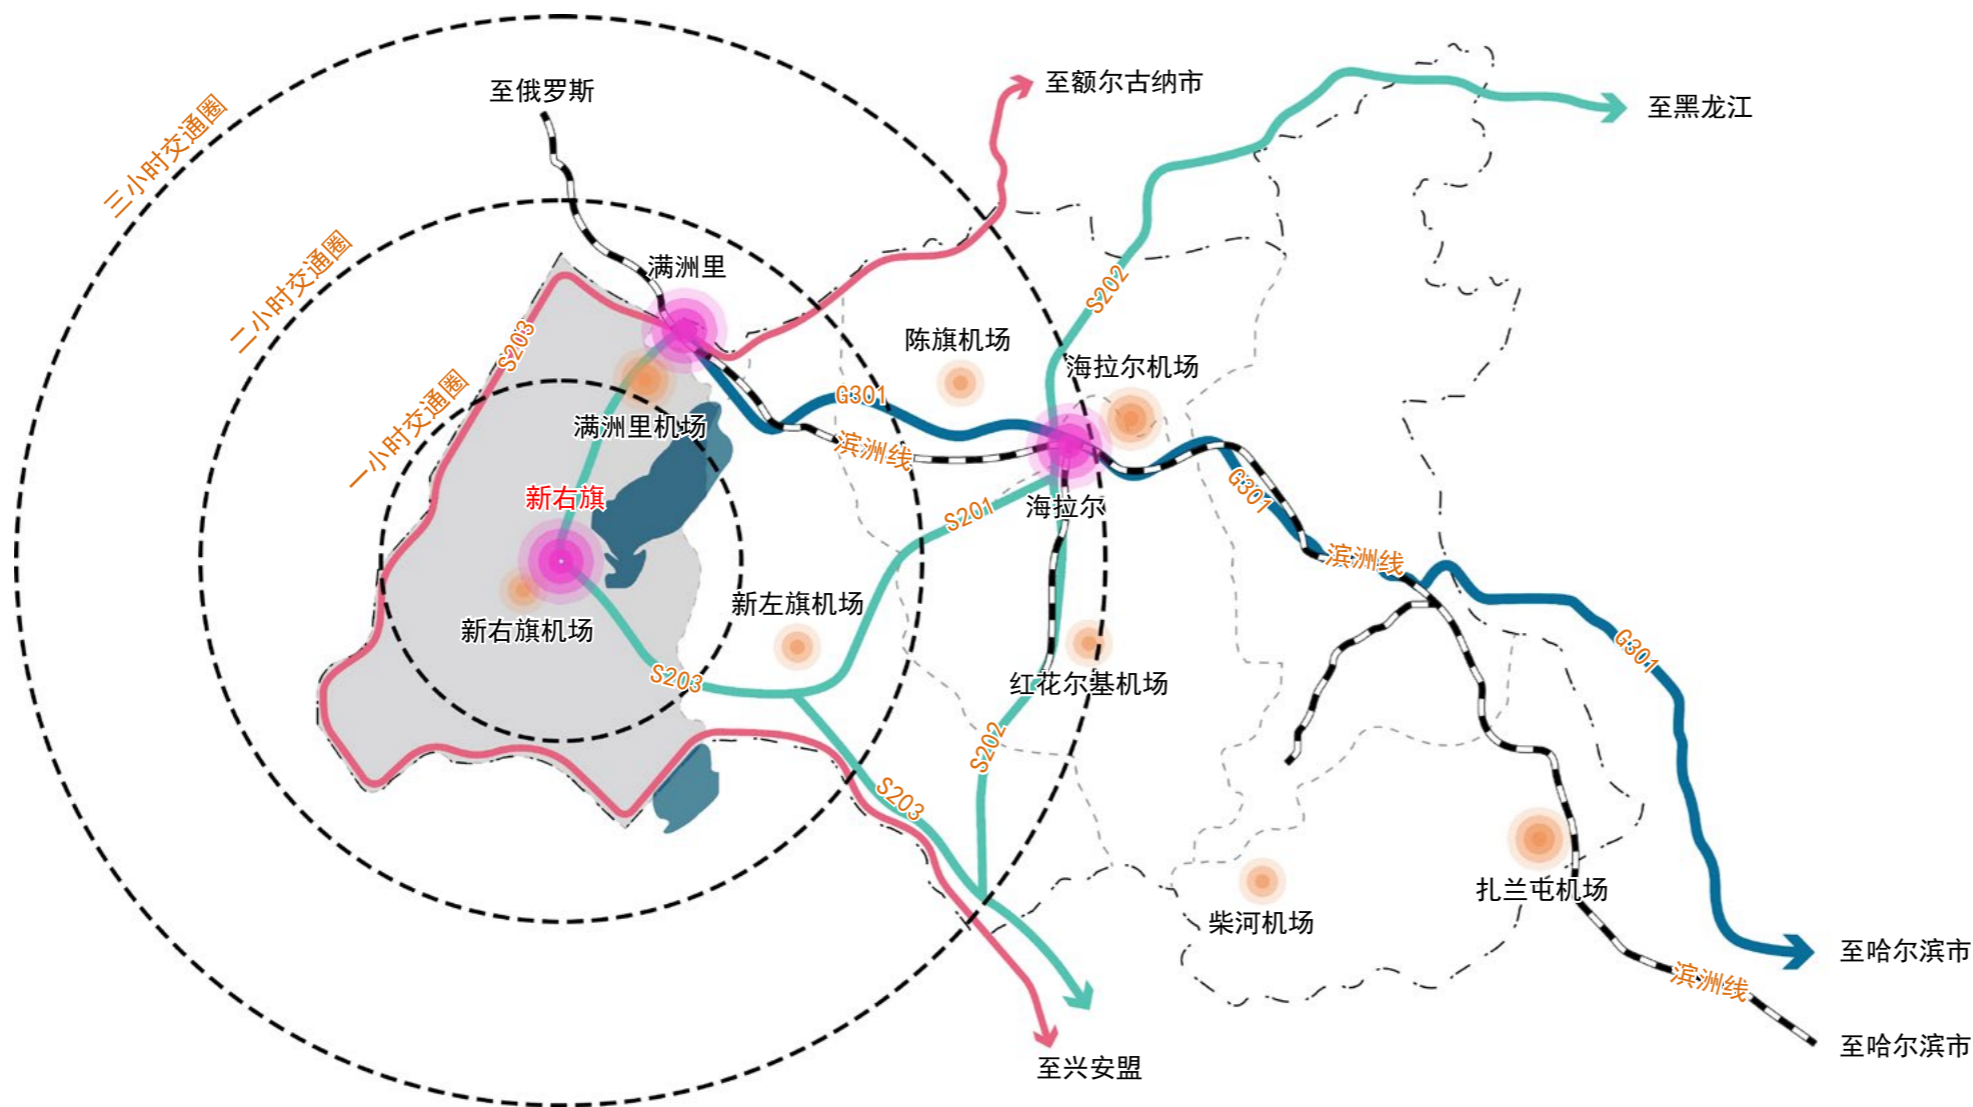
三小时交通圈
二小时交通圈
一小时交通圈
至俄罗斯
至额尔古纳市
至黑龙江
满洲里
S203
S202
陈旗机场
海拉尔机场
G301
满洲里机场
滨洲线
新右旗
海拉尔
S201
G301
滨洲线
新左旗机场
新右旗机场
S203
红花尔基机场
G301
S202
S203
扎兰屯机场
柴河机场
至哈尔滨市
滨洲线
至哈尔滨市
至兴安盟